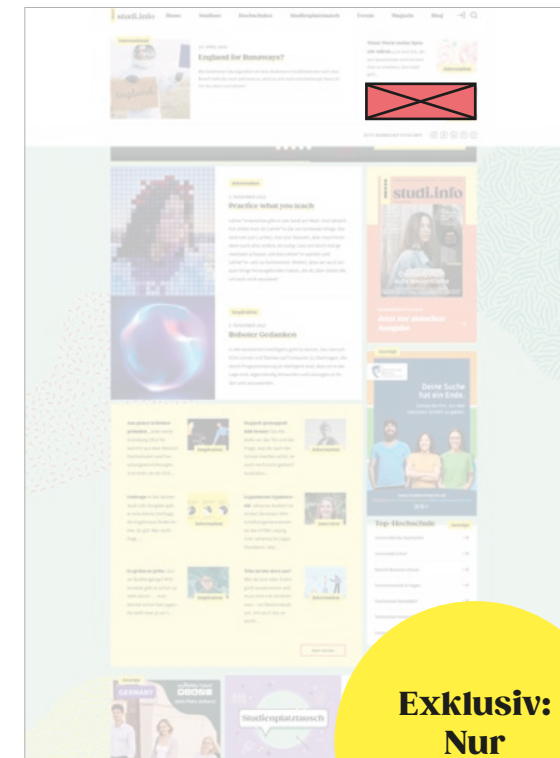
studi.info Home Studium Hochschulen Studienplatztausch Events Magazin Blog

England for Runaways?

Practice what you teach

Bubenr Gedanken

studi.info

Deine Suche hat ein Ende

Top-Hochschule

Studienplatztausch

Exklusiv: Nur